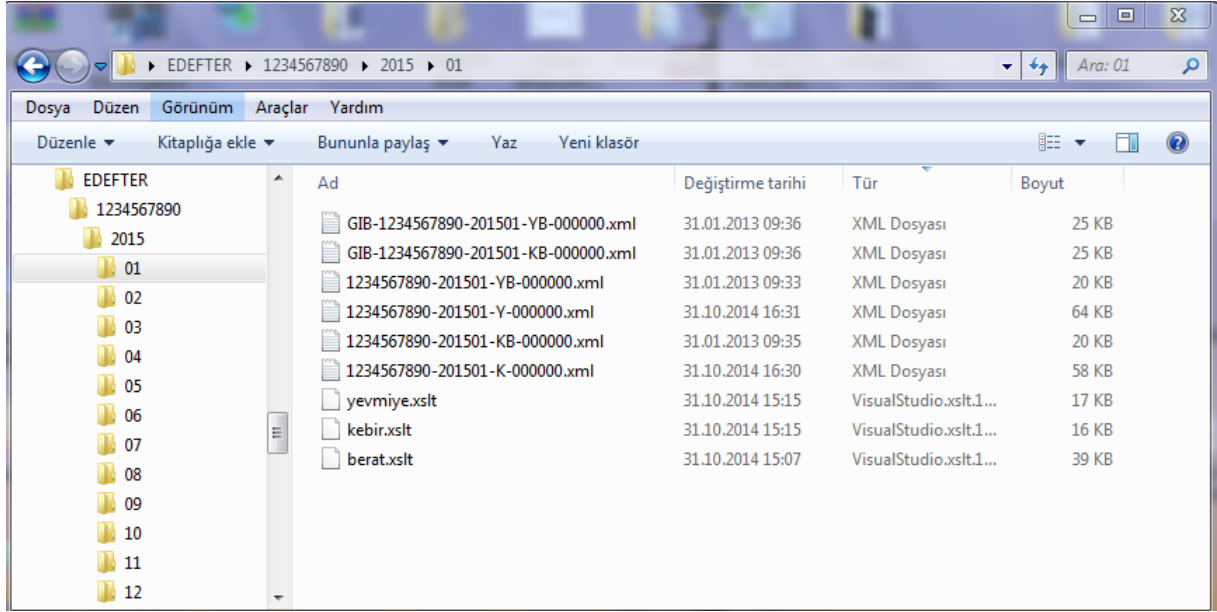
EDEFTER ▸ 1234567890 ▸ 2015 ▸ 01

Ara: 01

Dosya Düzen Görünüm Araçlar Yardım

Düzenle ▾ Kitaplığa ekle ▾ Bununla paylaş ▾ Yaz Yeni klasör

EDEFTER
1234567890
2015
01
02
03
04
05
06
07
08
09
10
11
12

| Ad | Değiştirme tarihi | Tür | Boyut |
|---|---|---|---|
| GIB-1234567890-201501-YB-000000.xml | 31.01.2013 09:36 | XML Dosyası | 25 KB |
| GIB-1234567890-201501-KB-000000.xml | 31.01.2013 09:36 | XML Dosyası | 25 KB |
| 1234567890-201501-YB-000000.xml | 31.01.2013 09:33 | XML Dosyası | 20 KB |
| 1234567890-201501-Y-000000.xml | 31.10.2014 16:31 | XML Dosyası | 64 KB |
| 1234567890-201501-KB-000000.xml | 31.01.2013 09:35 | XML Dosyası | 20 KB |
| 1234567890-201501-K-000000.xml | 31.10.2014 16:30 | XML Dosyası | 58 KB |
| yevmiye.xslt | 31.10.2014 15:15 | VisualStudio.xslt.1... | 17 KB |
| kebir.xslt | 31.10.2014 15:15 | VisualStudio.xslt.1... | 16 KB |
| berat.xslt | 31.10.2014 15:07 | VisualStudio.xslt.1... | 39 KB |